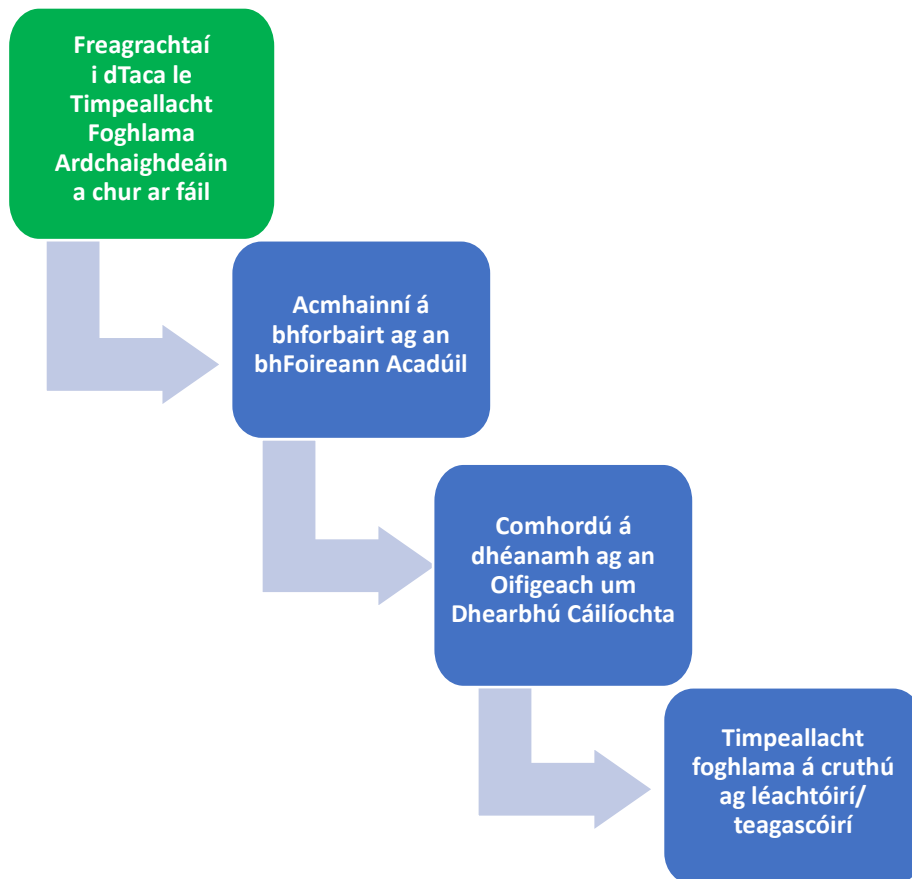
Freagrachtaí i dTaca le Timpeallacht Foghlama Ardchaighdeáin a chur ar fáil

Acmhainní á bhforbairt ag an bhFoireann Acadúil

Comhordú á dhéanamh ag an Oifigeach um Dhearbhú Cáilíochta

Timpeallacht foghlama á cruthú ag léachtóirí/ teagascóirí